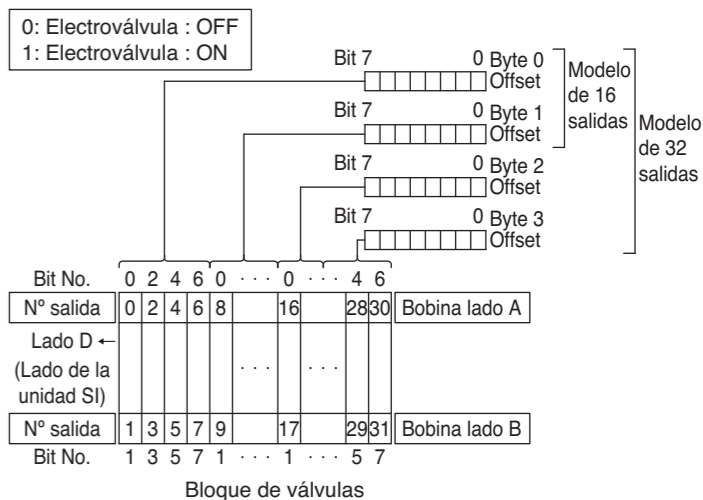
0: Electroválvula : OFF
1: Electroválvula : ON

Bit 7 0 Byte 0 Offset
Bit 7 0 Byte 1 Offset
Bit 7 0 Byte 2 Offset
Bit 7 0 Byte 3 Offset

Modelo de 16 salidas
Modelo de 32 salidas

Bit No. 0 2 4 6 0 · · · 0 · · · 4 6

| Nº salida | 0 | 2 | 4 | 6 | 8 | | 16 | | 28 | 30 | Bobina lado A |
|---|---|---|---|---|---|---|---|---|---|---|---|
| Lado D ← (Lado de la unidad SI) | | | | | | · · · | | · · · | | | |
| Nº salida | 1 | 3 | 5 | 7 | 9 | | 17 | | 29 | 31 | Bobina lado B |

Bit No. 1 3 5 7 1 · · · 1 · · · 5 7

Bloque de válvulas